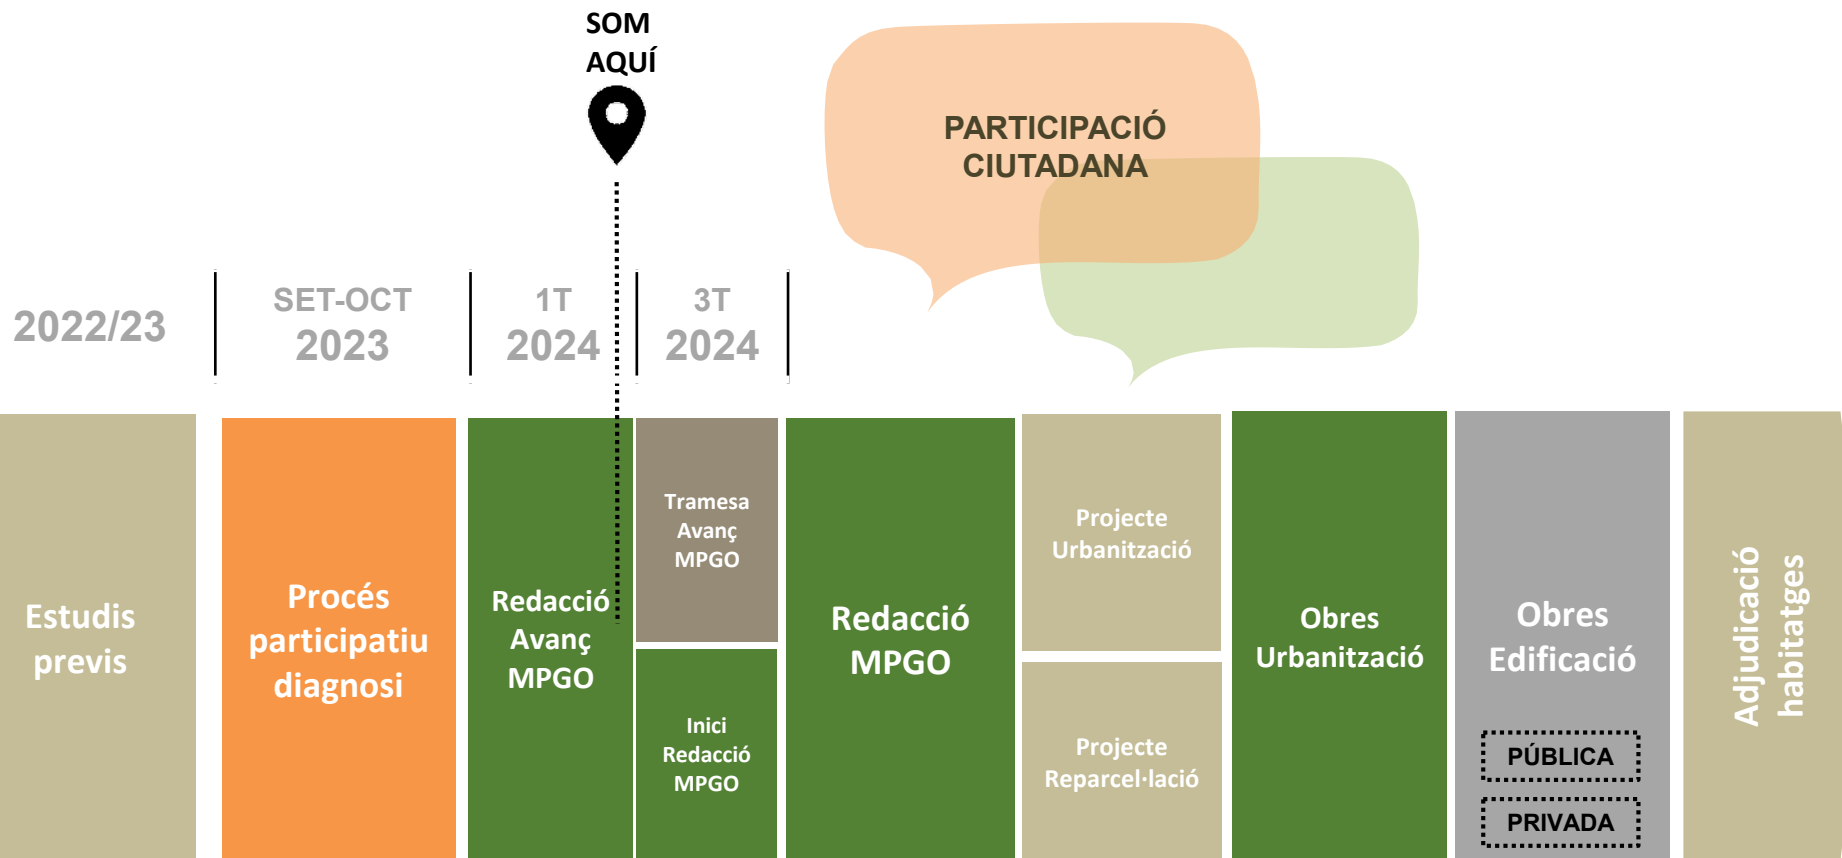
SOM AQUÍ

PARTICIPACIÓ CIUTADANA

2022/23

SET-OCT 2023

1T 2024

3T 2024

Estudis previs

Procés participatiu diagnosi

Redacció Avanç MPGO

Tramesa Avanç MPGO

Inici Redacció MPGO

Redacció MPGO

Projecte Urbanització

Projecte Reparcel·lació

Obres Urbanització

Obres Edificació

PÚBLICA

PRIVADA

Adjudicació habitatges